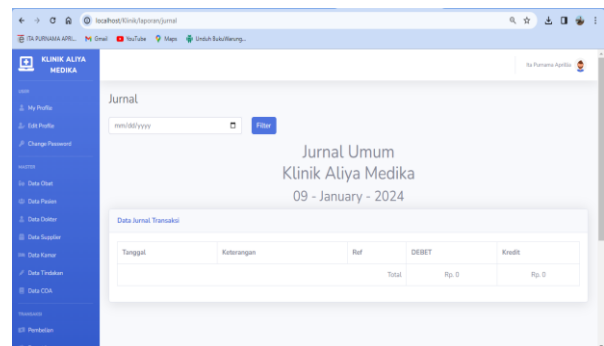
localhost/klinik/laporan/jurnal

ITA PURNAMA APRI... Gmail YouTube Maps Unduh BukuWarung...

KLINIK ALIYA MEDIKA

USER
My Profile
Edit Profile
Change Password

MASTER
Data Obat
Data Pasien
Data Dokter
Data Supplier
Data Kamar
Data Tindakan
Data COA

TRANSAKSI
Pembelian

Ita Purnama Aprilia

Jurnal

mm/dd/yyyy

Filter

Jurnal Umum
Klinik Aliya Medika
09 - January - 2024

Data Jurnal Transaksi

| Tanggal | Keterangan | Ref | DEBET | Kredit |
|---|---|---|---|---|
| | | Total | Rp. 0 | Rp. 0 |